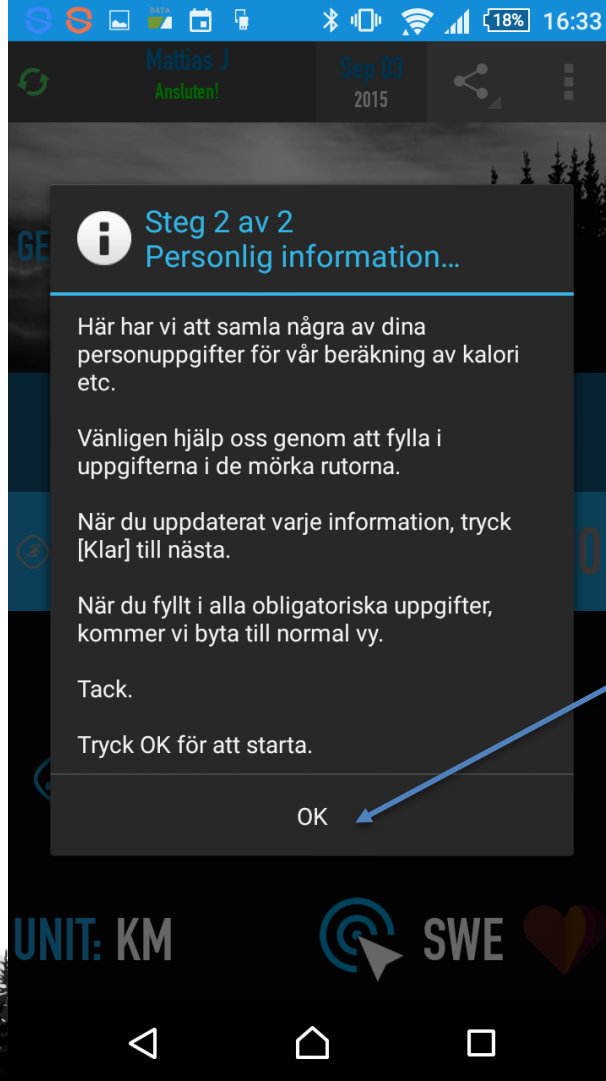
18% 16:33

Mattias J
Ansluten!
Sep 03
2015

GE

Steg 2 av 2
Personlig information...

Här har vi att samla några av dina personuppgifter för vår beräkning av kalori etc.

Vänligen hjälp oss genom att fylla i uppgifterna i de mörka rutorna.

När du uppdaterat varje information, tryck [Klar] till nästa.

När du fyllt i alla obligatoriska uppgifter, kommer vi byta till normal vy.

Tack.

Tryck OK för att starta.

OK

UNIT: KM
SWE